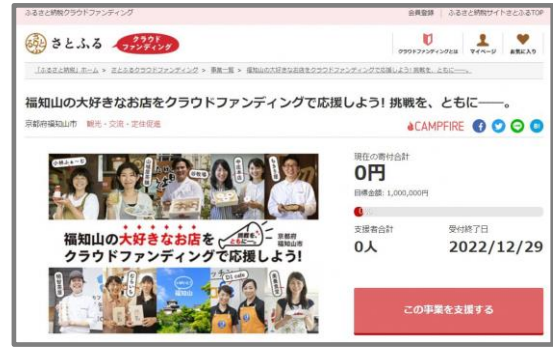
ふるさと納税クラウドファンディング

会員登録 ｜ ふるさと納税サイトさとふるTOP

さとふる クラウドファンディング

クラウドファンディングとは マイページ お気に入り

「ふるさと納税」ホーム ＞ さとふるクラウドファンディング ＞ 事業一覧 ＞ 福知山の大好きなお店をクラウドファンディングで応援しよう! 挑戦を、ともに――。

福知山の大好きなお店をクラウドファンディングで応援しよう! 挑戦を、ともに――。

京都府福知山市 観光・交流・定住促進

CAMPFIRE

福知山の大好きなお店を クラウドファンディングで応援しよう!

挑戦をともに

京都府福知山市

現在の寄付合計

0円

目標金額：1,000,000円

0%

支援者合計

0人

受付終了日

2022/12/29

この事業を支援する